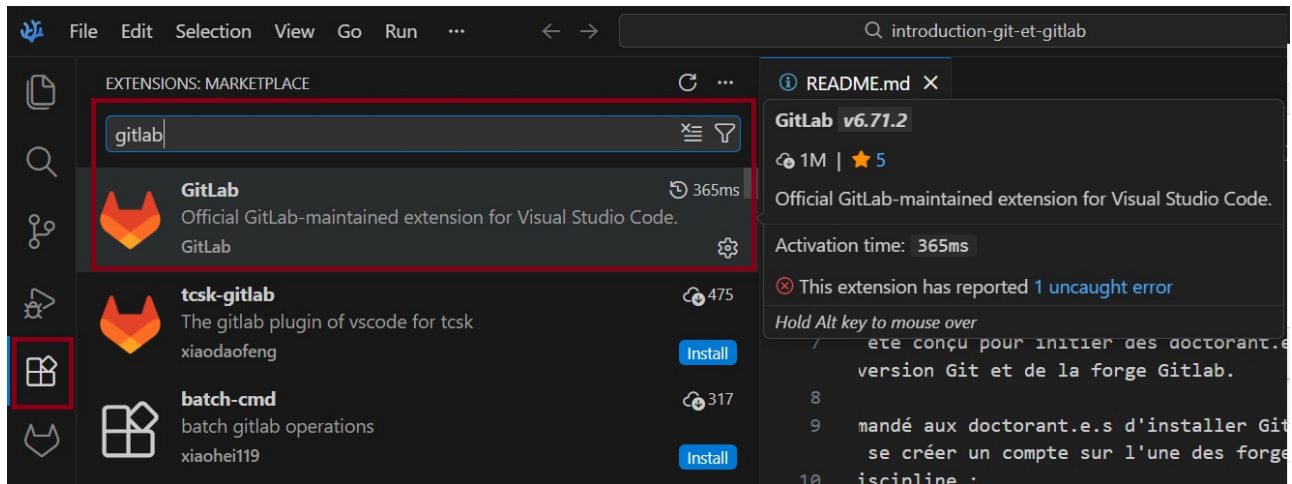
File Edit Selection View Go Run ···

introduction-git-et-gitlab

EXTENSIONS: MARKETPLACE

gitlab

GitLab
365ms
Official GitLab-maintained extension for Visual Studio Code.
GitLab

tcsk-gitlab
475
The gitlab plugin of vscode for tcsk
xiaodaofeng
Install

batch-cmd
317
batch gitlab operations
xiaohei119
Install

README.md

GitLab v6.71.2

1M | 5

Official GitLab-maintained extension for Visual Studio Code.

Activation time: 365ms

This extension has reported 1 uncaught error

Hold Alt key to mouse over

7 été conçu pour initier des doctorant.e
version Git et de la forge Gitlab.

8

9 mandé aux doctorant.e.s d'installer Git
se créer un compte sur l'une des forge

10 iscipline :